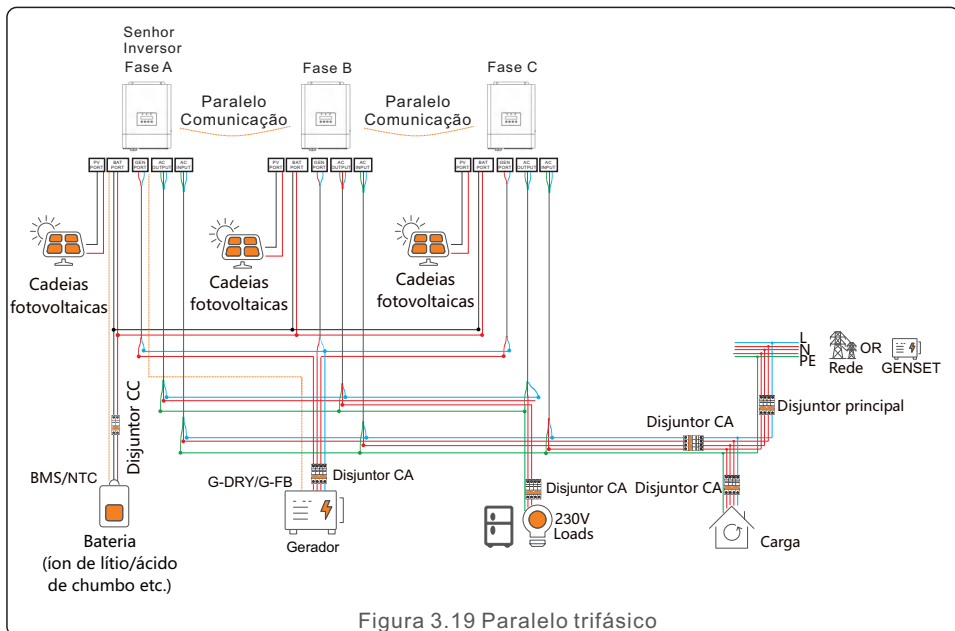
Senhor Inversor
Fase A

Fase B

Fase C

Paralelo Comunicação

Paralelo Comunicação

PV PORT
BAT PORT
GEN PORT
AC OUTPUT
AC INPUT

PV PORT
BAT PORT
GEN PORT
AC OUTPUT
AC INPUT

PV PORT
BAT PORT
GEN PORT
AC OUTPUT
AC INPUT

Cadeias fotovoltaicas

Cadeias fotovoltaicas

Cadeias fotovoltaicas

L
N
PE

OR

Rede

GENSET

Disjuntor CC

Disjuntor principal

Disjuntor CA

BMS/NTC

G-DRY/G-FB

Disjuntor CA

Disjuntor CA

Disjuntor CA

Bateria
(íon de lítio/ácido de chumbo etc.)

Gerador

230V Loads

Carga

Figura 3.19 Paralelo trifásico